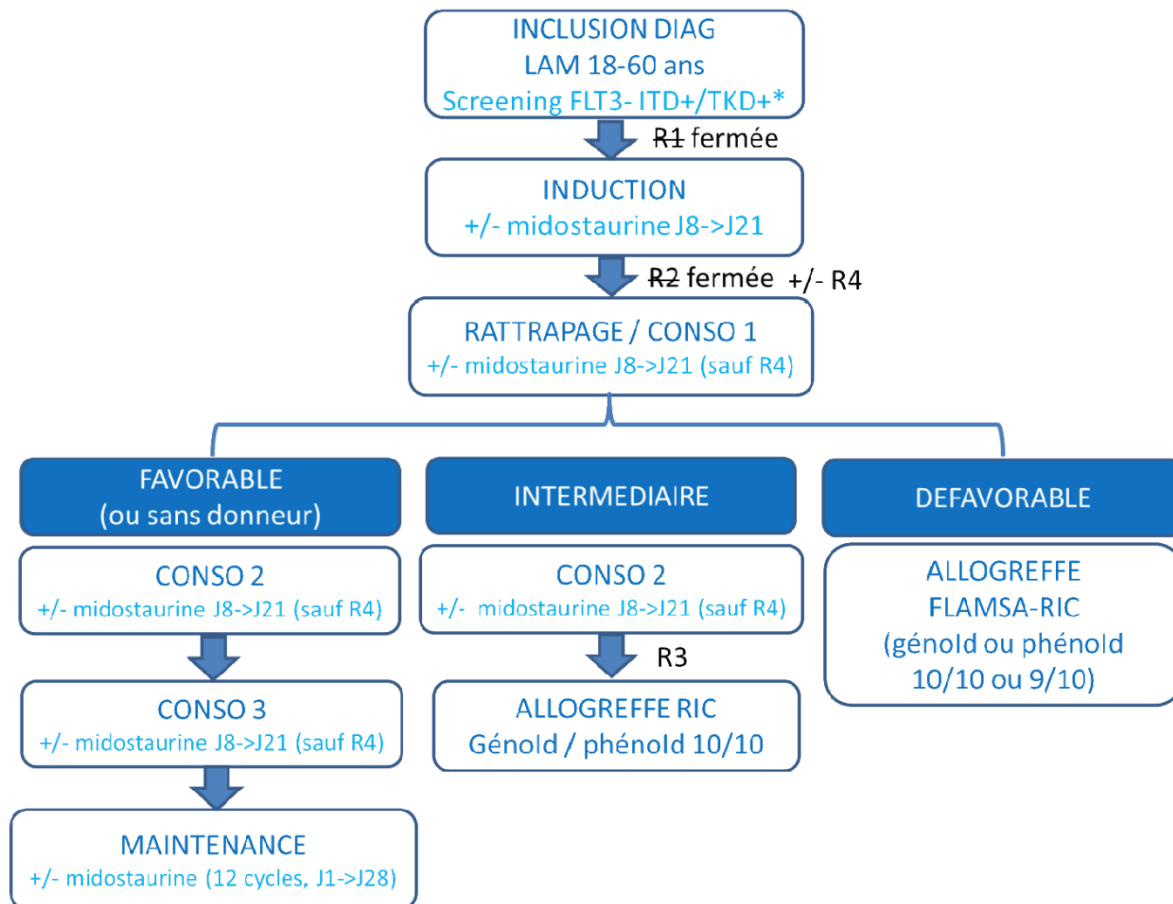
INCLUSION DIAG
LAM 18-60 ans
Screening FLT3- ITD+/TKD+*

~~R1~~ fermée

INDUCTION
+/- midostaurine J8->J21

~~R2~~ fermée +/- R4

RATTRAPAGE / CONSO 1
+/- midostaurine J8->J21 (sauf R4)

FAVORABLE
(ou sans donneur)

INTERMEDIAIRE

DEFAVORABLE

CONSO 2
+/- midostaurine J8->J21 (sauf R4)

CONSO 3
+/- midostaurine J8->J21 (sauf R4)

MAINTENANCE
+/- midostaurine (12 cycles, J1->J28)

CONSO 2
+/- midostaurine J8->J21 (sauf R4)

R3

ALLOGREFFE RIC
Génold / phénold 10/10

ALLOGREFFE
FLAMSA-RIC
(génold ou phénold
10/10 ou 9/10)